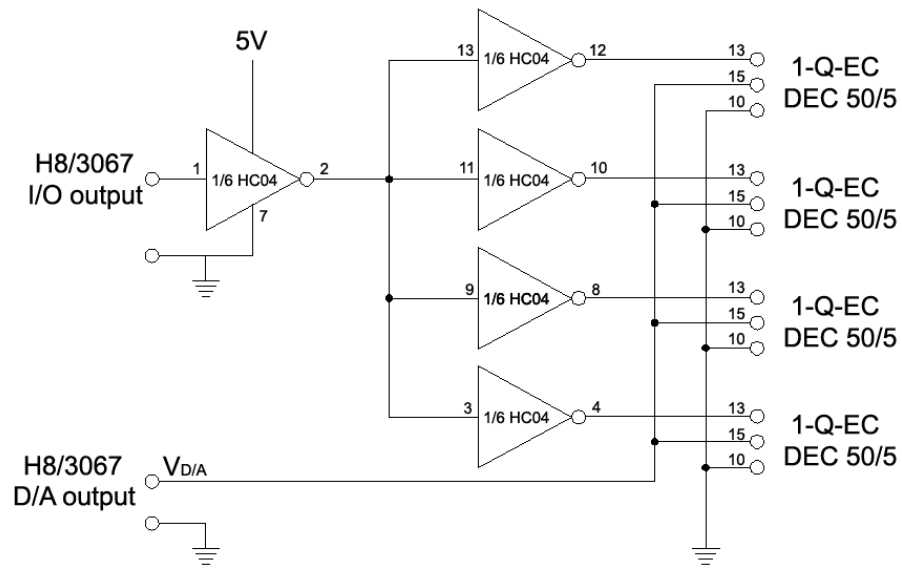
5V

H8/3067
I/O output

1
1/6 HC04
2
7

13
1/6 HC04
12

11
1/6 HC04
10

9
1/6 HC04
8

3
1/6 HC04
4

13
15
10
1-Q-EC
DEC 50/5

13
15
10
1-Q-EC
DEC 50/5

13
15
10
1-Q-EC
DEC 50/5

13
15
10
1-Q-EC
DEC 50/5

H8/3067
D/A output
$V_{D/A}$